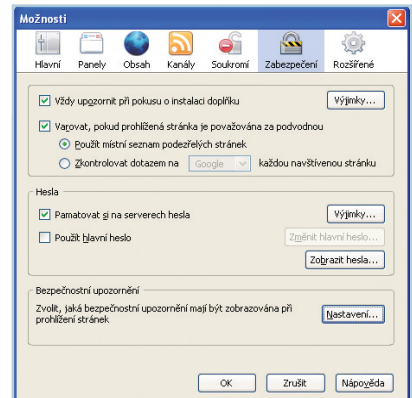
Možnosti

Hlavní Panely Obsah Kanály Soukromí Zabezpečení Rozšířené

Vždy upozornit při pokusu o instalaci doplňku
Výjimky...

Varovat, pokud prohlížená stránka je považována za podvodnou
Použít místní seznam podezřelých stránek
Zkontrolovat dotazem na Google každou navštívenou stránku

Hesla
Pamatovat si na serverech hesla
Výjimky...
Použít hlavní heslo
Změnit hlavní heslo...
Zobrazit hesla...

Bezpečnostní upozornění
Zvolit, jaká bezpečnostní upozornění mají být zobrazována při prohlížení stránek
Nastavení...

OK Zrušit Nápověda